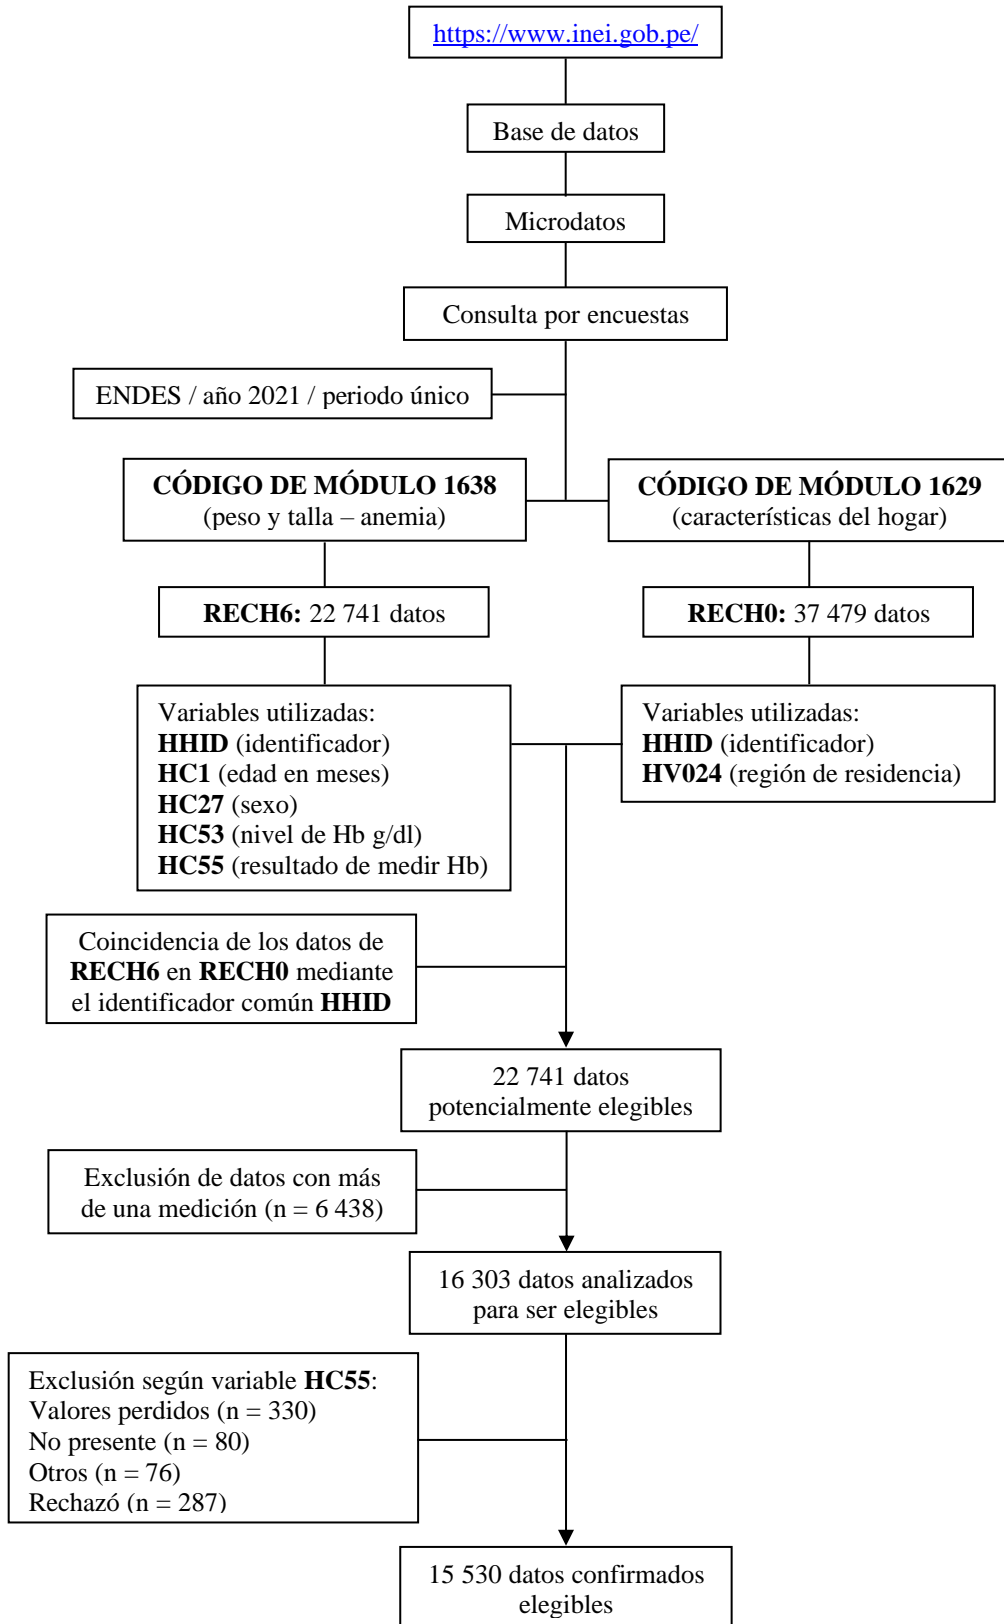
https://www.inei.gob.pe/

Base de datos

Microdatos

Consulta por encuestas

ENDES / año 2021 / periodo único

**CÓDIGO DE MÓDULO 1638**
(peso y talla – anemia)

**CÓDIGO DE MÓDULO 1629**
(características del hogar)

**RECH6:** 22 741 datos

**RECH0:** 37 479 datos

Variables utilizadas:
**HHID** (identificador)
**HC1** (edad en meses)
**HC27** (sexo)
**HC53** (nivel de Hb g/dl)
**HC55** (resultado de medir Hb)

Variables utilizadas:
**HHID** (identificador)
**HV024** (región de residencia)

Coincidencia de los datos de **RECH6** en **RECH0** mediante el identificador común **HHID**

22 741 datos potencialmente elegibles

Exclusión de datos con más de una medición (n = 6 438)

16 303 datos analizados para ser elegibles

Exclusión según variable **HC55**:
Valores perdidos (n = 330)
No presente (n = 80)
Otros (n = 76)
Rechazó (n = 287)

15 530 datos confirmados elegibles